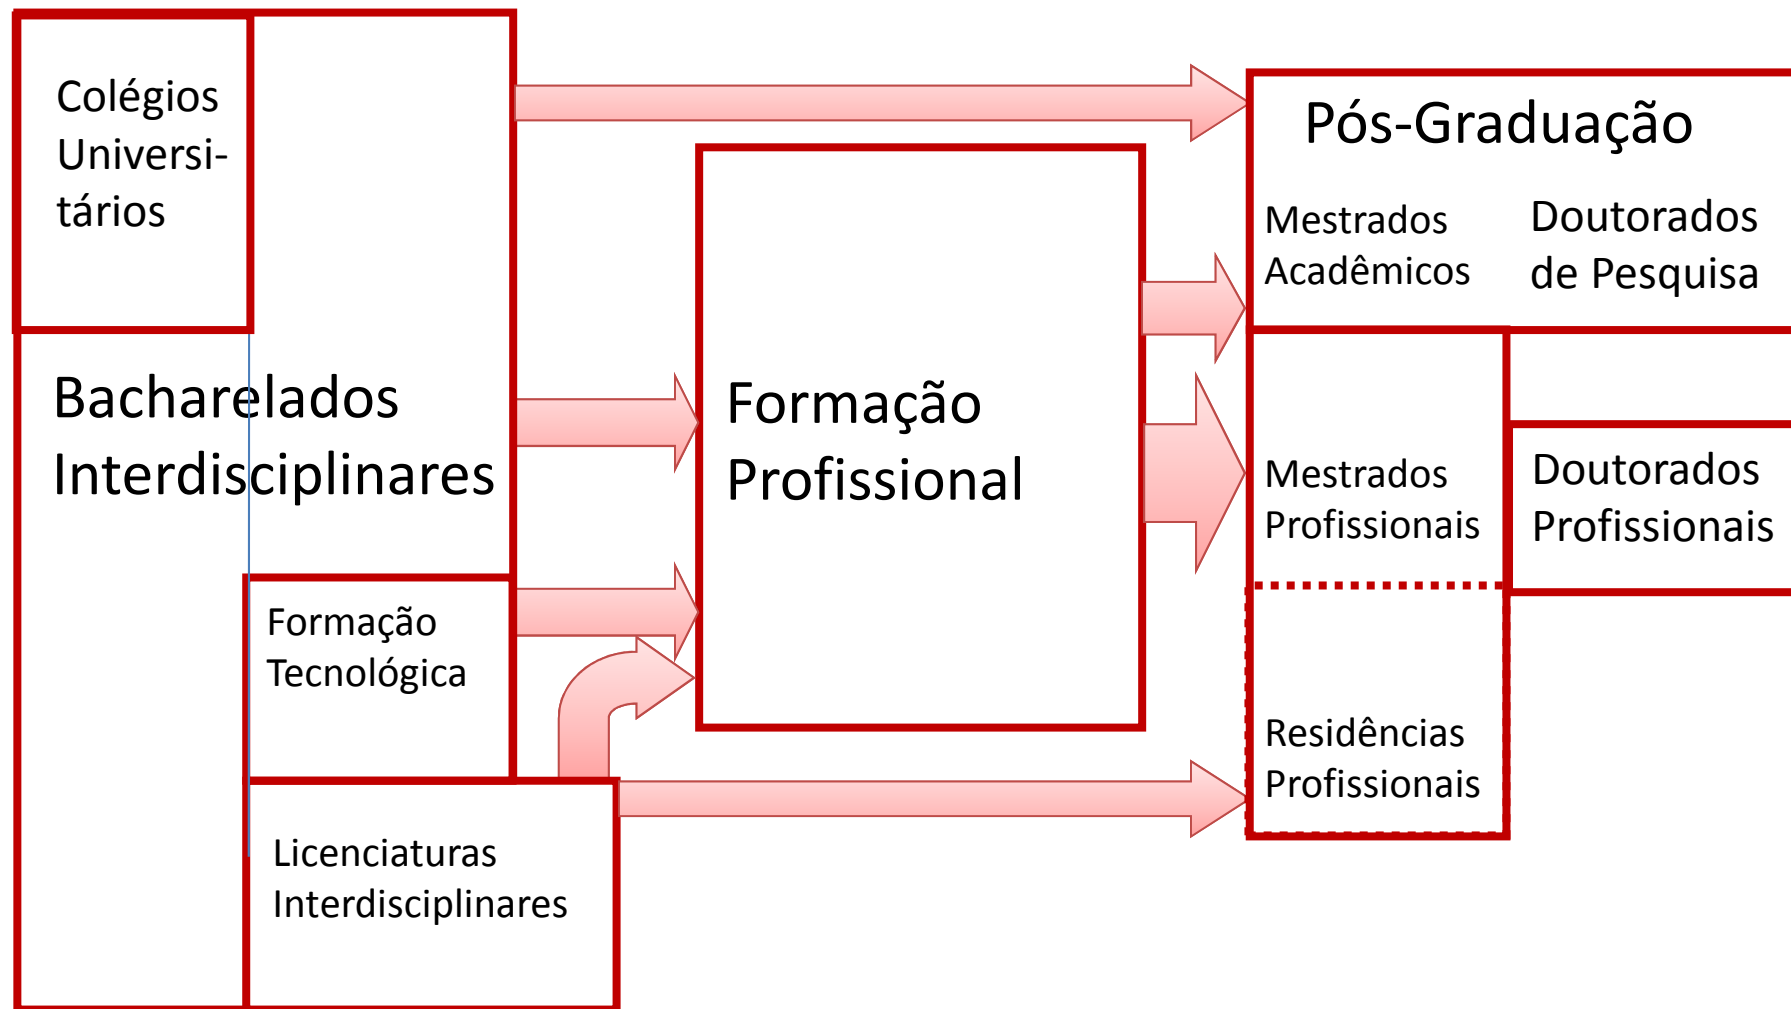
Colégios Universitários

Bacharelados Interdisciplinares

Formação Tecnológica

Licenciaturas Interdisciplinares

Formação Profissional

Pós-Graduação

Mestrados Acadêmicos

Doutorados de Pesquisa

Mestrados Profissionais

Doutorados Profissionais

Residências Profissionais